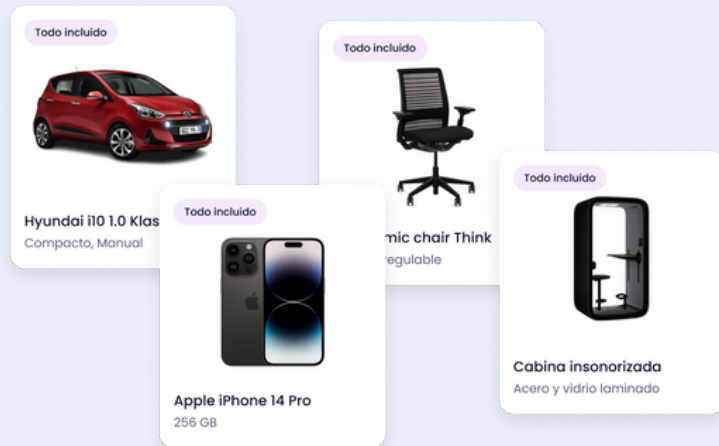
Todo incluido

Hyundai i10 1.0 Klas

Compacto, Manual

Todo incluido

mic chair Think

regulable

Todo incluido

Apple iPhone 14 Pro

256 GB

Todo incluido

Cabina insonorizada

Acero y vidrio laminado